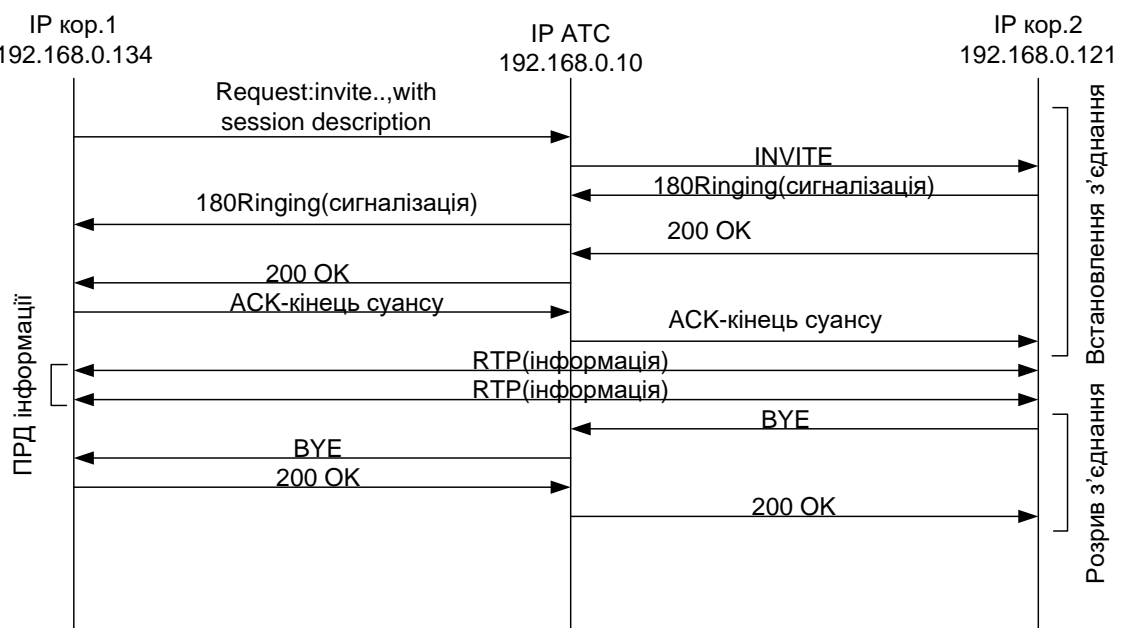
IP кор.1
192.168.0.134

IP ATC
192.168.0.10

IP кор.2
192.168.0.121

Request:invite..,with session description

INVITE

180Ringing(сигналізація)

180Ringing(сигналізація)

200 OK

200 OK

ACK-кінець суансу

ACK-кінець суансу

RTP(інформація)

RTP(інформація)

BYE

BYE

200 OK

200 OK

Встановлення з'єднання

Розрив з'єднання

ПРД інформації